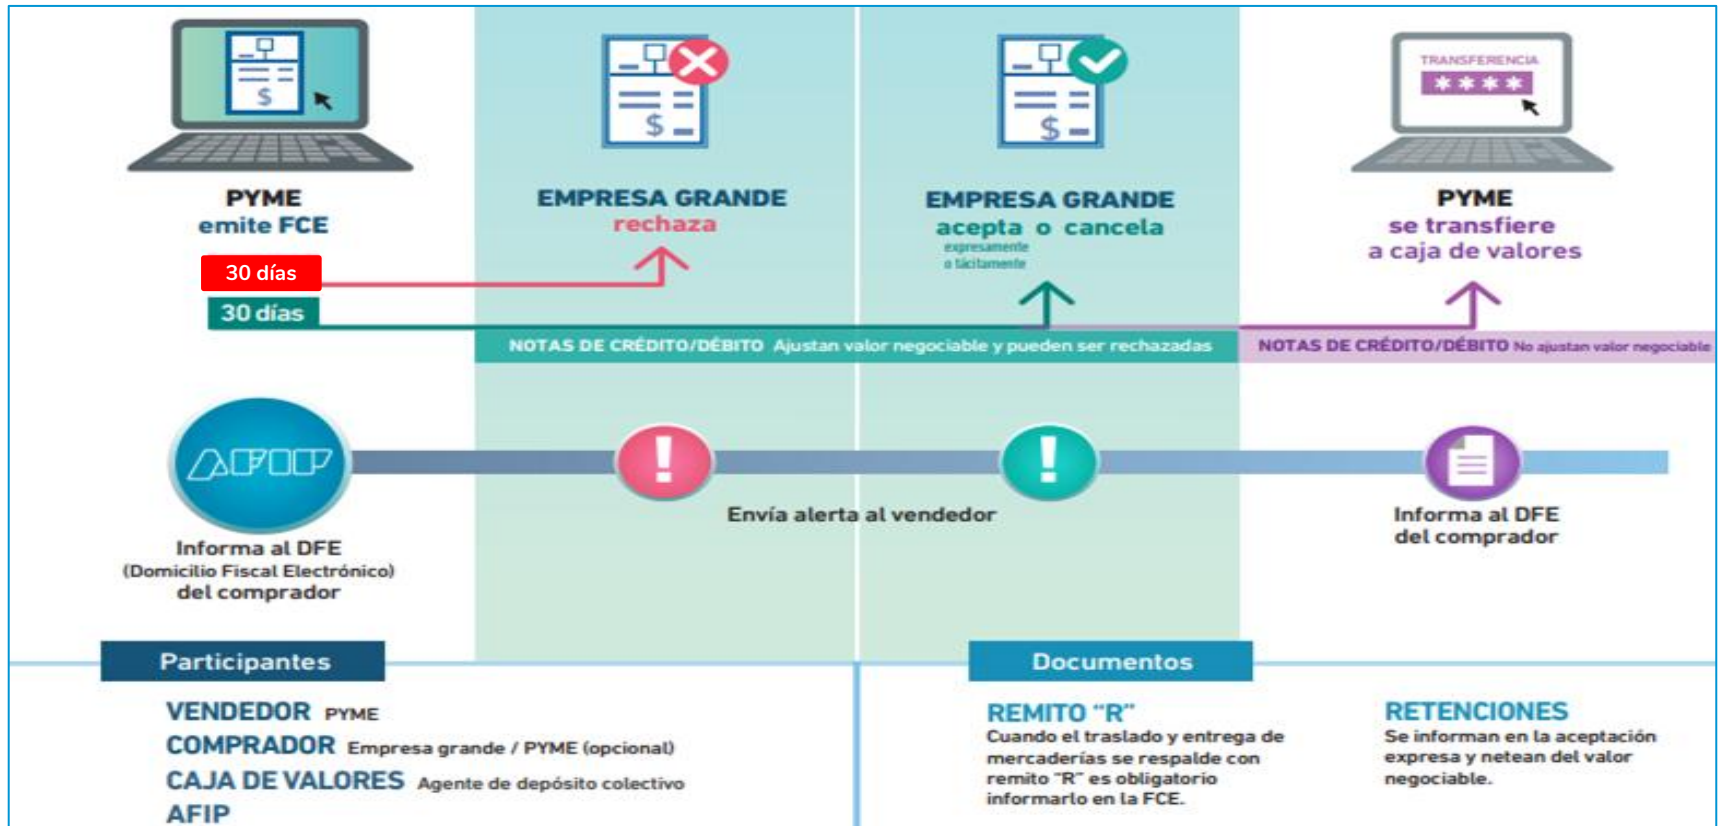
$
PYME
emite FCE

$
EMPRESA GRANDE
rechaza

$
EMPRESA GRANDE
acepta o cancela
expresamente
o tácitamente

TRANSFERENCIA
****
PYME
se transfiere
a caja de valores

30 días
30 días

NOTAS DE CRÉDITO/DÉBITO Ajustan valor negociable y pueden ser rechazadas
NOTAS DE CRÉDITO/DÉBITO No ajustan valor negociable

AFIP
Informa al DFE
(Domicilio Fiscal Electrónico)
del comprador

Envía alerta al vendedor

Informa al DFE
del comprador

Participantes
VENDEDOR PYME
COMPRADOR Empresa grande / PYME (opcional)
CAJA DE VALORES Agente de depósito colectivo
AFIP

Documentos
REMITO "R"
Cuando el traslado y entrega de mercaderías se respalde con remito "R" es obligatorio informarlo en la FCE.

RETENCIONES
Se informan en la aceptación expresa y netean del valor negociable.